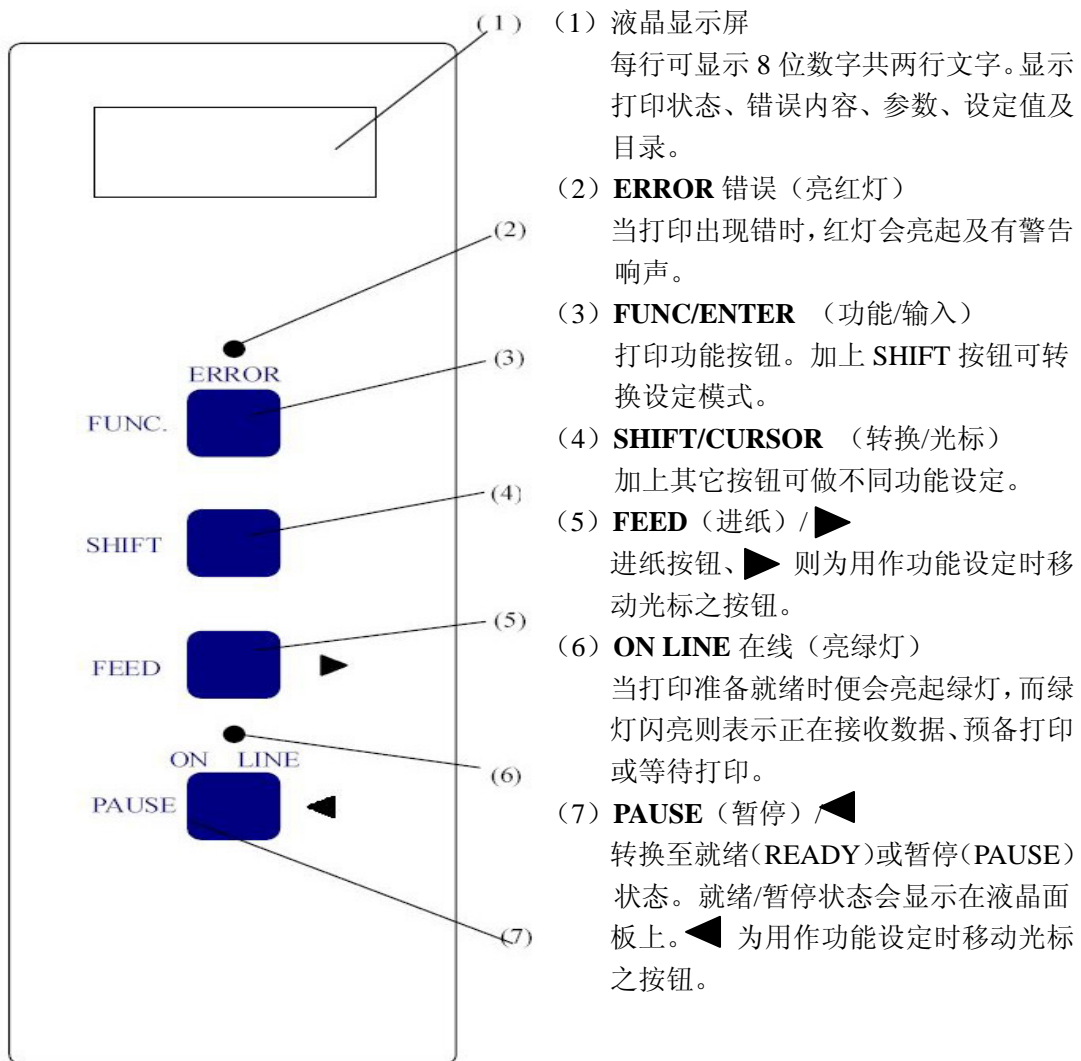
(1)

(2)

ERROR

(3)

FUNC.

(4)

SHIFT

(5)

FEED ▶

ON LINE

(6)

PAUSE ◀

(7)

（1）液晶显示屏
每行可显示 8 位数字共两行文字。显示打印状态、错误内容、参数、设定值及目录。

（2）**ERROR** 错误（亮红灯）
当打印出现错时，红灯会亮起及有警告响声。

（3）**FUNC/ENTER** （功能/输入）
打印功能按钮。加上 SHIFT 按钮可转换设定模式。

（4）**SHIFT/CURSOR** （转换/光标）
加上其它按钮可做不同功能设定。

（5）**FEED**（进纸）/ ▶
进纸按钮、▶ 则为用作功能设定时移动光标之按钮。

（6）**ON LINE** 在线（亮绿灯）
当打印准备就绪时便会亮起绿灯，而绿灯闪亮则表示正在接收数据、预备打印或等待打印。

（7）**PAUSE**（暂停）/◀
转换至就绪（READY）或暂停（PAUSE）状态。就绪/暂停状态会显示在液晶面板上。◀ 为用作功能设定时移动光标之按钮。